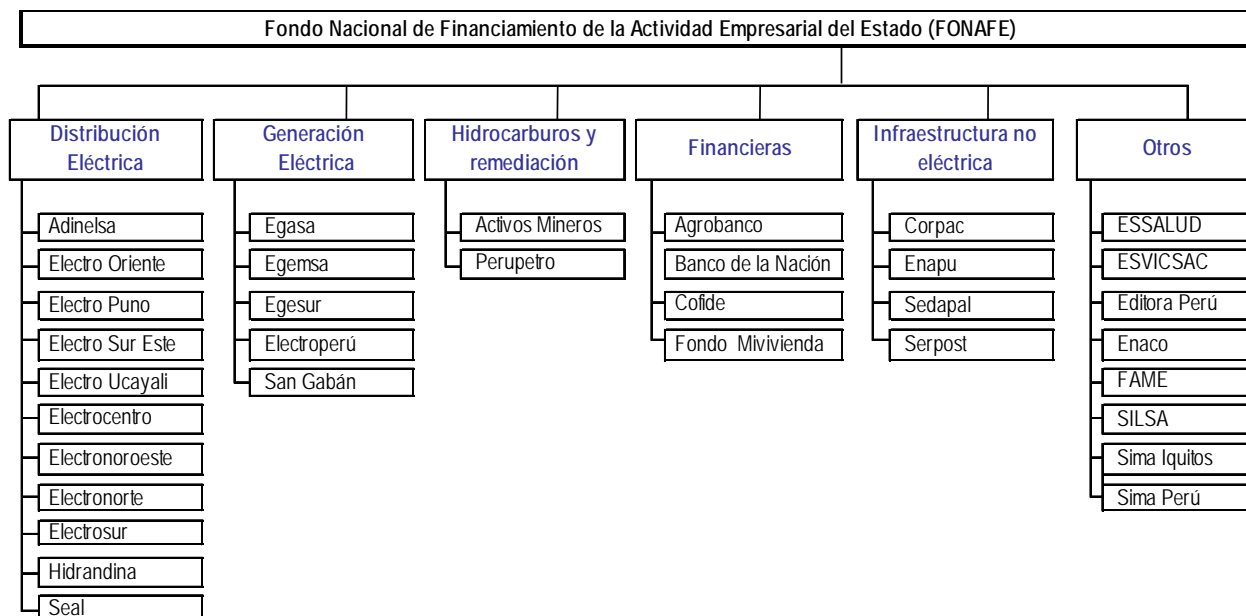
Fondo Nacional de Financiamiento de la Actividad Empresarial del Estado (FONAFE)

Distribución Eléctrica
Adinelsa
Electro Oriente
Electro Puno
Electro Sur Este
Electro Ucayali
Electrocentro
Electronoroeste
Electronorte
Electrosur
Hidrandina
Seal

Generación Eléctrica
Egasa
Egemsa
Egesur
Electroperú
San Gabán

Hidrocarburos y remediación
Activos Mineros
Perupetro

Financieras
Agrobanco
Banco de la Nación
Cofide
Fondo Mivivienda

Infraestructura no eléctrica
Corpac
Enapu
Sedapal
Serpost

Otros
ESSALUD
ESVICSAC
Editora Perú
Enaco
FAME
SILSA
Sima Iquitos
Sima Perú